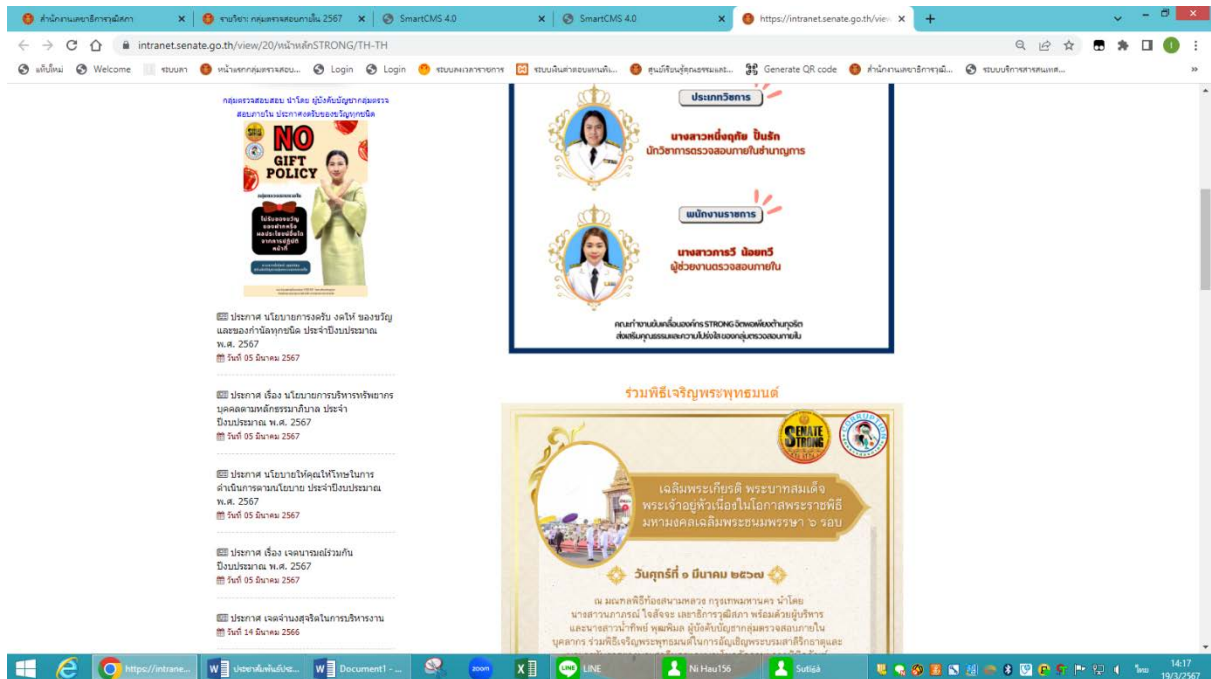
สำนักงานเลขาธิการวุฒิสภา | รายวิชา: กลุ่มตรวจสอบภายใน 2567 | SmartCMS 4.0 | SmartCMS 4.0 | https://intranet.senate.go.th/view

intranet.senate.go.th/view/20/หน้าหลักSTRONG/TH-TH

แท็บใหม่ Welcome ระบบลา หน้าแรกกลุ่มตรวจสอบ... Login Login ระบบลงเวลาราชการ ระบบเงินเดือนออนไลน์... ศูนย์เรียนรู้คุณธรรมและ... Generate QR code สำนักงานเลขาธิการวุฒิ... ระบบบริการสารสนเทศ...

กลุ่มตรวจสอบสอบ นำโดย ผู้บังคับบัญชากลุ่มตรวจสอบภายใน ประกาศงดรับของขวัญทุกชนิด

NO GIFT POLICY

ไม่รับของขวัญ ของกำนัลหรือผลประโยชน์อื่นใดจากการปฏิบัติหน้าที่

ประเภทวิชาการ

นางสาวหนึ่งฤทัย ปิ่นรัก
นักวิชาการตรวจสอบภายในชำนาญการ

พนักงานราชการ

นางสาวภารวี น้อยภวี
ผู้ช่วยงานตรวจสอบภายใน

คณะทำงานขับเคลื่อนองค์กร STRONG จิตพอเพียงต้านทุจริต ส่งเสริมคุณธรรมและความโปร่งใสของกลุ่มตรวจสอบภายใน

ประกาศ นโยบายการงดรับ งดให้ ของขวัญและของกำนัลทุกชนิด ประจำปีงบประมาณ พ.ศ. 2567
วันที่ 05 มีนาคม 2567

ประกาศ เรื่อง นโยบายการบริหารทรัพยากรบุคคลตามหลักธรรมาภิบาล ประจำปีงบประมาณ พ.ศ. 2567
วันที่ 05 มีนาคม 2567

ประกาศ นโยบายให้คุณให้โทษในการดำเนินการตามนโยบาย ประจำปีงบประมาณ พ.ศ. 2567
วันที่ 05 มีนาคม 2567

ประกาศ เรื่อง เจตนารมณ์ร่วมกัน ปีงบประมาณ พ.ศ. 2567
วันที่ 05 มีนาคม 2567

ประกาศ เจตจำนงสุจริตในการบริหารงาน
วันที่ 14 มีนาคม 2566

ร่วมพิธีเจริญพระพุทธมนต์

SENATE STRONG

เฉลิมพระเกียรติ พระบาทสมเด็จพระเจ้าอยู่หัวเนื่องในโอกาสพระราชพิธีมหามงคลเฉลิมพระชนมพรรษา ๖ รอบ

วันศุกร์ที่ ๑ มีนาคม ๒๕๖๗

ณ มณฑลพิธีท้องสนามหลวง กรุงเทพมหานคร นำโดย นางสาวนภาภรณ์ ใจสัจจะ เลขาธิการวุฒิสภา พร้อมด้วยผู้บริหาร และนางสาวน้ำทิพย์ พุฒพิมล ผู้บังคับบัญชากลุ่มตรวจสอบภายใน บุคลากร ร่วมพิธีเจริญพระพุทธมนต์ในการอัญเชิญพระบรมสารีริกธาตุและ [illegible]

https://intrane... ประชาสัมพันธ์ประ... Document1 - ... zoom LINE Ni Hau156 Sutiยา ไทย 14:17 19/3/2567